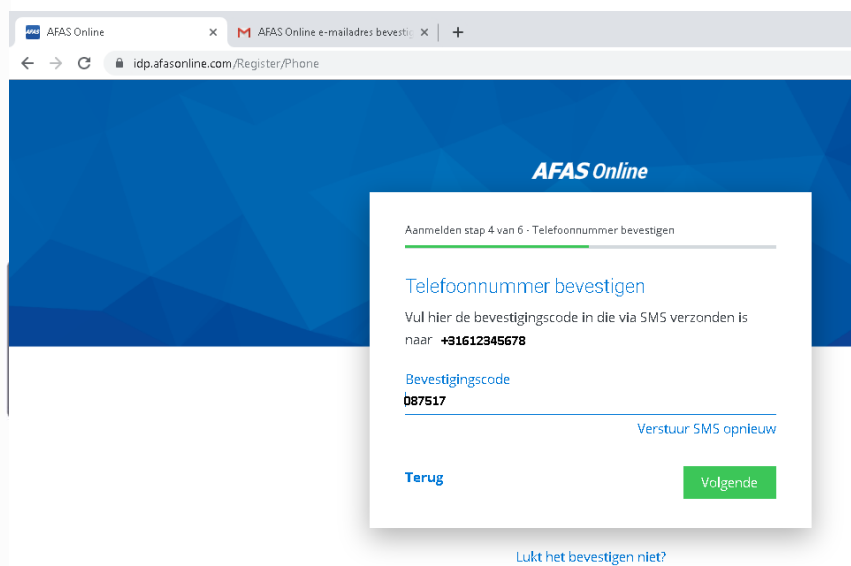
AFAS Online ×
AFAS Online e-mailadres bevestig ×
+
idp.afasonline.com/Register/Phone

AFAS Online

Aanmelden stap 4 van 6 - Telefoonnummer bevestigen

Telefoonnummer bevestigen

Vul hier de bevestigingscode in die via SMS verzonden is naar +31612345678

Bevestigingscode
087517

Verstuur SMS opnieuw

Terug

Volgende

Lukt het bevestigen niet?